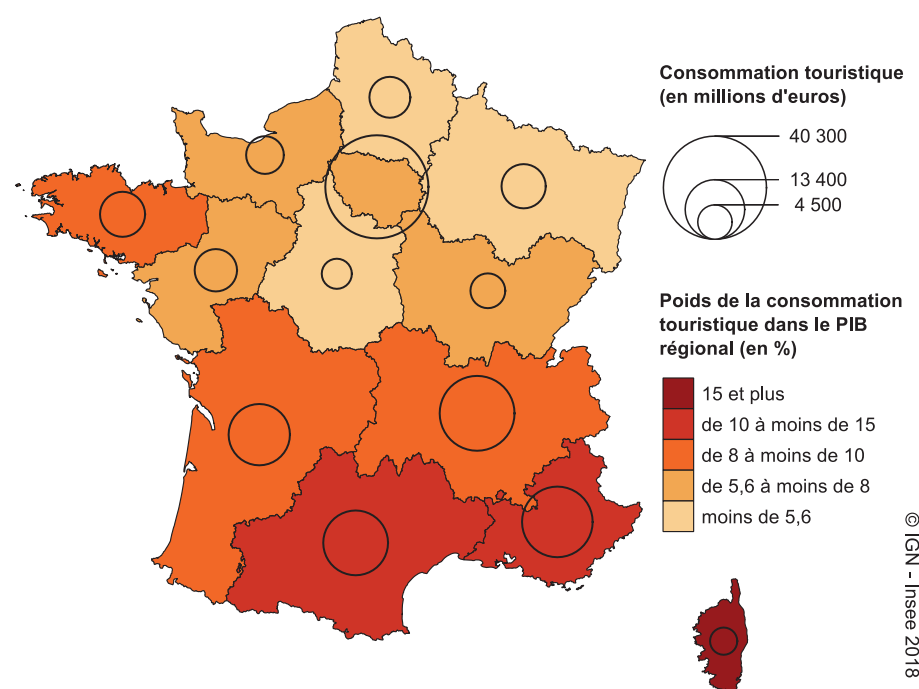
Consommation touristique (en millions d'euros)

40 300

13 400

4 500

Poids de la consommation touristique dans le PIB régional (en %)

15 et plus

de 10 à moins de 15

de 8 à moins de 10

de 5,6 à moins de 8

moins de 5,6

© IGN - Insee 2018